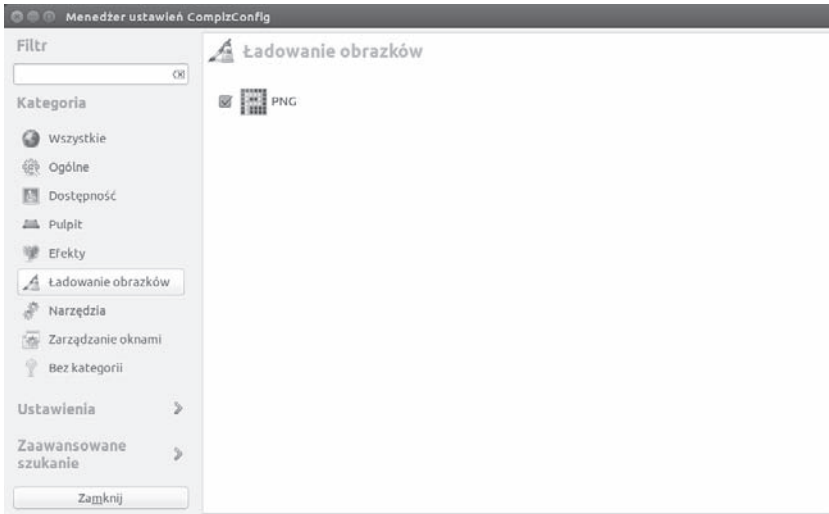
Menedżer ustawień CompizConfig

Filtr

Kategoria

Wszystkie

Ogólne

Dostępność

Pulpit

Efekty

Ładowanie obrazków

Narzędzia

Zarządzanie oknami

Bez kategorii

Ustawienia

Zaawansowane szukanie

Zamknij

Ładowanie obrazków

PNG